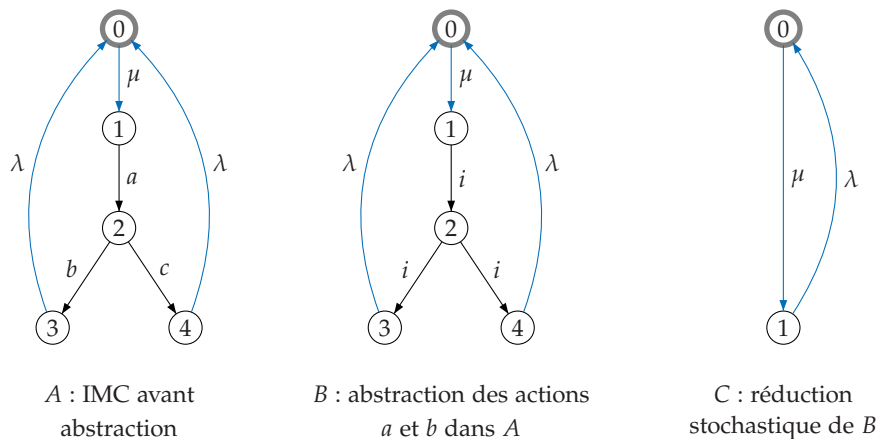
0
$\mu$
1
$a$
2
$b$
$c$
3
4
$\lambda$
$\lambda$

$A$ : IMC avant abstraction

0
$\mu$
1
$i$
2
$i$
$i$
3
4
$\lambda$
$\lambda$

$B$ : abstraction des actions $a$ et $b$ dans $A$

0
$\mu$
$\lambda$
1

$C$ : réduction stochastique de $B$